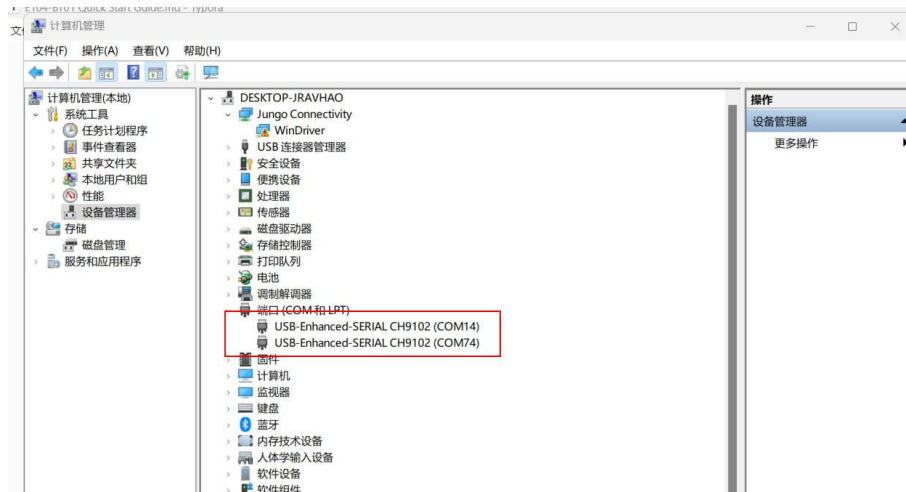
E104-BT01 Quick Start Guide.md - Typora
文
计算机管理
文件(F) 操作(A) 查看(V) 帮助(H)

计算机管理(本地)
系统工具
任务计划程序
事件查看器
共享文件夹
本地用户和组
性能
设备管理器
存储
磁盘管理
服务和应用程序

DESKTOP-JRAVHAO
Jungo Connectivity
WinDriver
USB 连接器管理器
安全设备
便携设备
处理器
传感器
磁盘驱动器
存储控制器
打印队列
电池
调制解调器
端口 (COM 和 LPT)
USB-Enhanced-SERIAL CH9102 (COM14)
USB-Enhanced-SERIAL CH9102 (COM74)
固件
计算机
监视器
键盘
蓝牙
内存技术设备
人体学输入设备
软件设备
软件组件

操作
设备管理器
更多操作